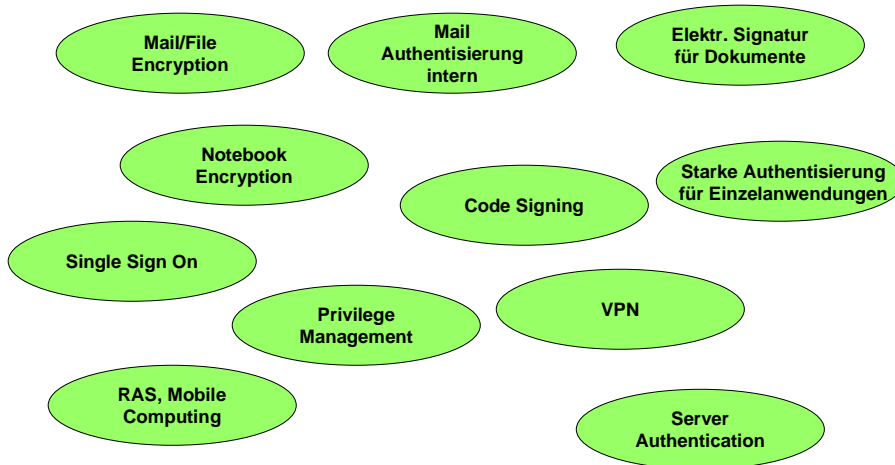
Mail/File Encryption

Mail Authentisierung intern

Elektr. Signatur für Dokumente

Notebook Encryption

Starke Authentisierung für Einzelanwendungen

Code Signing

Single Sign On

Privilege Management

VPN

RAS, Mobile Computing

Server Authentication